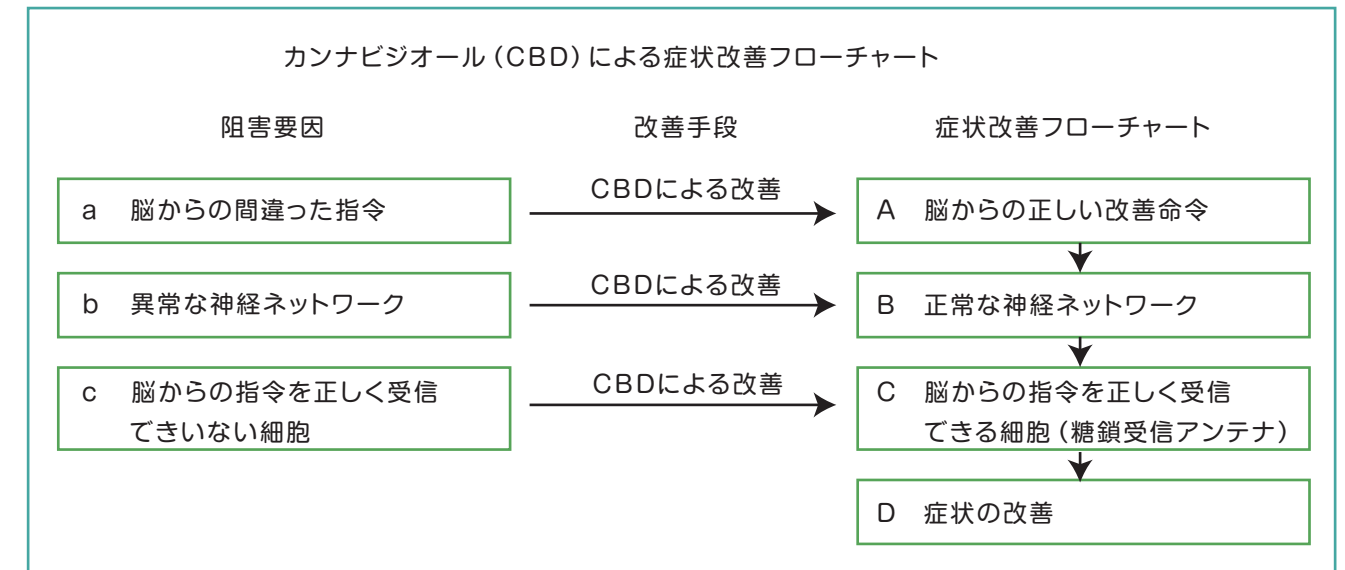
カンナビジオール（CBD）による症状改善フローチャート

阻害要因

改善手段

症状改善フローチャート

a　脳からの間違った指令

CBDによる改善

A　脳からの正しい改善命令

b　異常な神経ネットワーク

CBDによる改善

B　正常な神経ネットワーク

c　脳からの指令を正しく受信できいない細胞

CBDによる改善

C　脳からの指令を正しく受信できる細胞（糖鎖受信アンテナ）

D　症状の改善